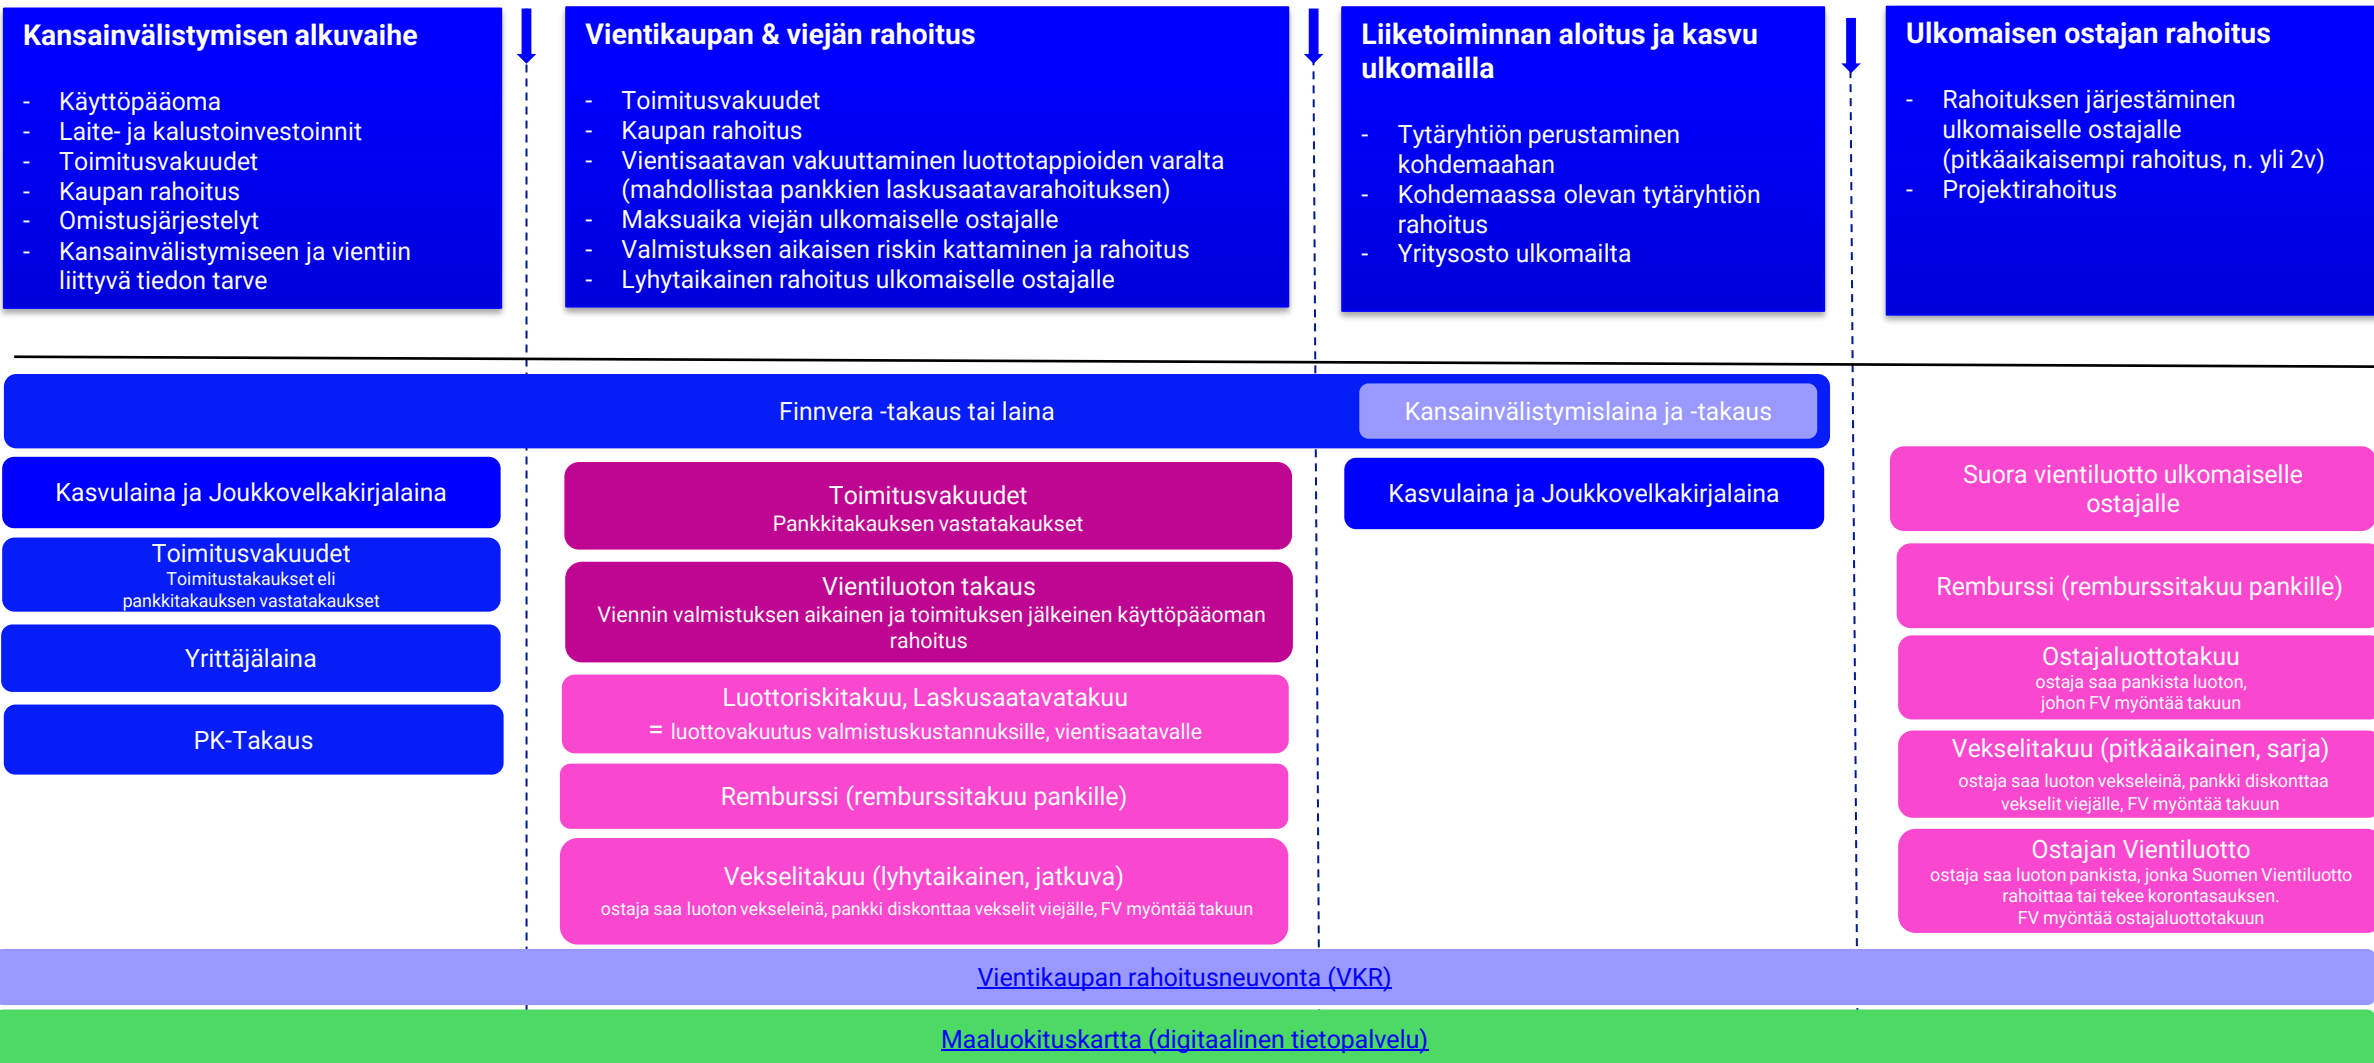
Kansainvälistymisen alkuvaihe

- Käyttöpääoma
- Laite- ja kalustoinvestoinnit
- Toimitusvakuudet
- Kaupan rahoitus
- Omistusjärjestelyt
- Kansainvälistymiseen ja vientiin liittyvä tiedon tarve

Vientikaupan & viejän rahoitus

- Toimitusvakuudet
- Kaupan rahoitus
- Vientisaatavan vakuuttaminen luottotappioiden varalta (mahdollistaa pankkien laskusaatavarahoituksen)
- Maksuaika viejän ulkomaiselle ostajalle
- Valmistuksen aikaisen riskin kattaminen ja rahoitus
- Lyhytaikainen rahoitus ulkomaiselle ostajalle

Liiketoiminnan aloitus ja kasvu ulkomailla

- Tytäryhtiön perustaminen kohdemaahan
- Kohdemaassa olevan tytäryhtiön rahoitus
- Yritysosto ulkomailta

Ulkomaisen ostajan rahoitus

- Rahoituksen järjestäminen ulkomaiselle ostajalle (pitkäaikaisempi rahoitus, n. yli 2v)
- Projektirahoitus

Finnvera -takaus tai laina

Kansainvälistymislaina ja -takaus

Kasvulaina ja Joukkovelkakirjalaina

Toimitusvakuudet
Toimitustakaukset eli pankkitakauksen vastatakaukset

Yrittäjälaina

PK-Takaus

Toimitusvakuudet
Pankkitakauksen vastatakaukset

Vientiluoton takaus
Viennin valmistuksen aikainen ja toimituksen jälkeinen käyttöpääoman rahoitus

Luottoriskitakuu, Laskusaatavatakuu
= luottovakuutus valmistuskustannuksille, vientisaatavalle

Remburssi (remburssitakuu pankille)

Vekselitakuu (lyhytaikainen, jatkuva)
ostaja saa luoton vekseleinä, pankki diskonttaa vekselit viejälle, FV myöntää takuun

Kasvulaina ja Joukkovelkakirjalaina

Suora vientiluotto ulkomaiselle ostajalle

Remburssi (remburssitakuu pankille)

Ostajaluottotakuu
ostaja saa pankista luoton, johon FV myöntää takuun

Vekselitakuu (pitkäaikainen, sarja)
ostaja saa luoton vekseleinä, pankki diskonttaa vekselit viejälle, FV myöntää takuun

Ostajan Vientiluotto
ostaja saa luoton pankista, jonka Suomen Vientiluotto rahoittaa tai tekee korontasauksen. FV myöntää ostajaluottotakuun

Vientikaupan rahoitusneuvonta (VKR)

Maaluokituskartta (digitaalinen tietopalvelu)